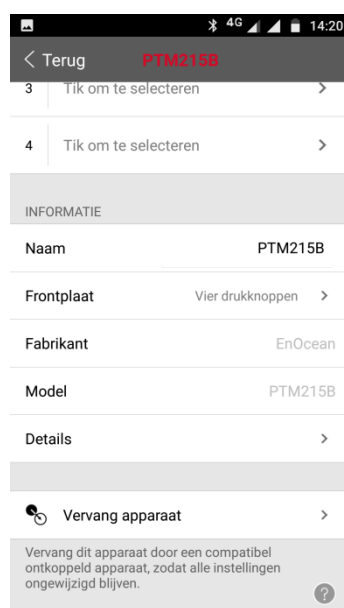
4G 14:20

< Terug PTM215B

3 Tik om te selecteren >

4 Tik om te selecteren >

INFORMATIE

Naam PTM215B

Frontplaat Vier drukknoppen >

Fabrikant EnOcean

Model PTM215B

Details >

Vervang apparaat >

Vervang dit apparaat door een compatibel ontkoppeld apparaat, zodat alle instellingen ongewijzigd blijven.

?